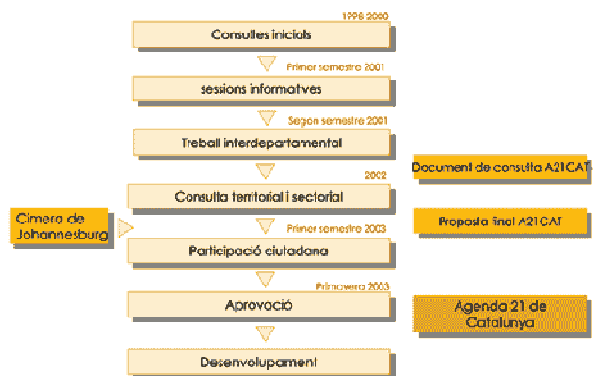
1998-2000
Consultes inicials

Primer semestre 2001
sessions informatives

Segon semestre 2001
Treball interdepartamental

Document de consulta A21CAT

2002
Consulta territorial i sectorial

Cimera de Johannesburg

Proposta final A21CAT

Primer semestre 2003
Participació ciutadana

Primavera 2003
Aprovació

Agenda 21 de Catalunya

Desenvolupament